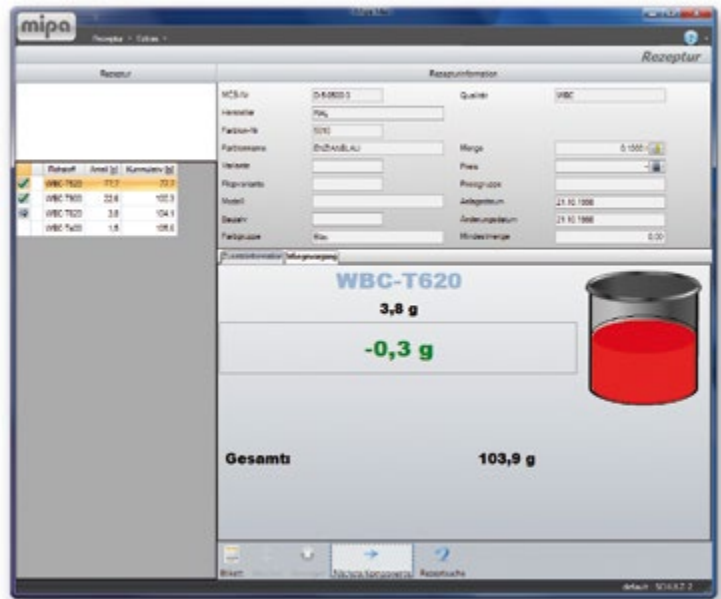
mipa

Rezeptur · Extras ·

Rezeptur

Rezeptur

Rezepturinformation

MCS-Nr

Hersteller

Farbton-Nr

Farbtonname

Variante

Rezeptvariante

Modell

Baujahr

Farbgruppe

Qualität

WBC

Menge

Preis

Preisgruppe

Anlagedatum

21.10.1998

Änderungsdatum

21.10.1998

Mindestmenge

0,00

| | Rohstoff | Anteil [g] | Kumuliert [g] |
|---|---|---|---|
| | WBC-T620 | 77,7 | 77,7 |
| ✓ | WBC-T900 | 22,6 | 100,3 |
| ✓ | WBC-T620 | 3,8 | 104,1 |
| | WBC-T420 | 1,5 | 105,6 |

Mischung

WBC-T620

3,8 g

-0,3 g

Gesamt:

103,9 g

Etikett

Nächste Komponente

Rezeptsuche

default